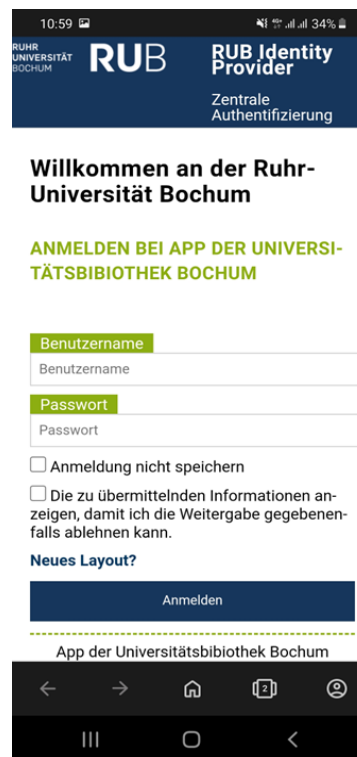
10:59 34%

RUHR UNIVERSITÄT BOCHUM RUB

RUB Identity Provider

Zentrale Authentifizierung

Willkommen an der Ruhr-Universität Bochum

ANMELDEN BEI APP DER UNIVERSITÄTSBIBIOTHEK BOCHUM

Benutzername

Benutzername

Passwort

Passwort

Anmeldung nicht speichern

Die zu übermittelnden Informationen anzeigen, damit ich die Weitergabe gegebenenfalls ablehnen kann.

Neues Layout?

Anmelden

App der Universitätsbibiothek Bochum

2